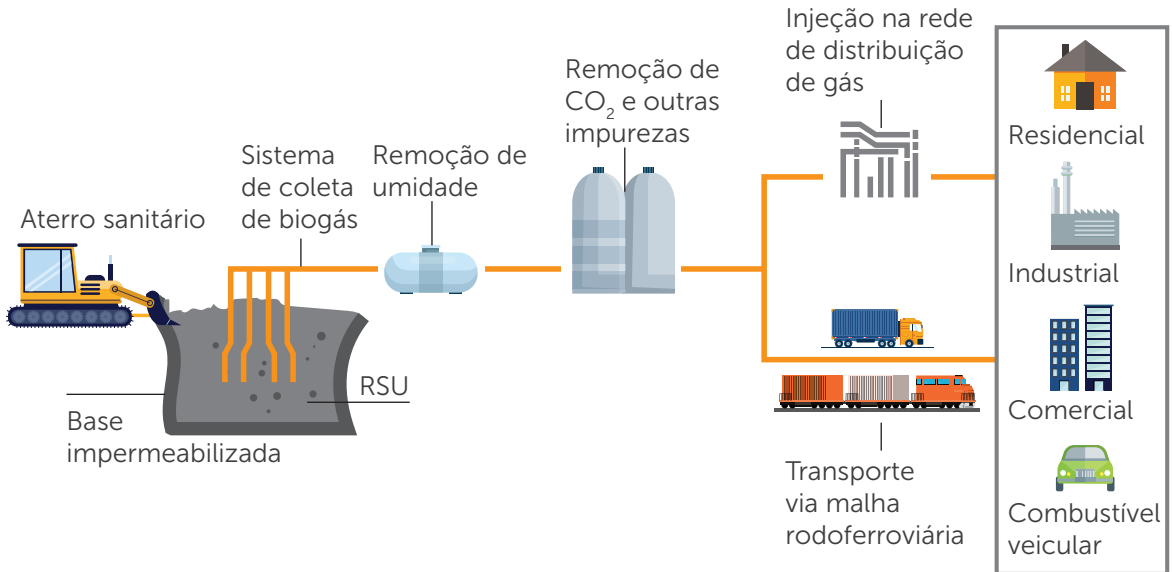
Aterro sanitário

Sistema de coleta de biogás

Remoção de umidade

Remoção de $CO_2$ e outras impurezas

Injeção na rede de distribuição de gás

RSU

Base impermeabilizada

Transporte via malha rodoferroviária

Residencial

Industrial

Comercial

Combustível veicular